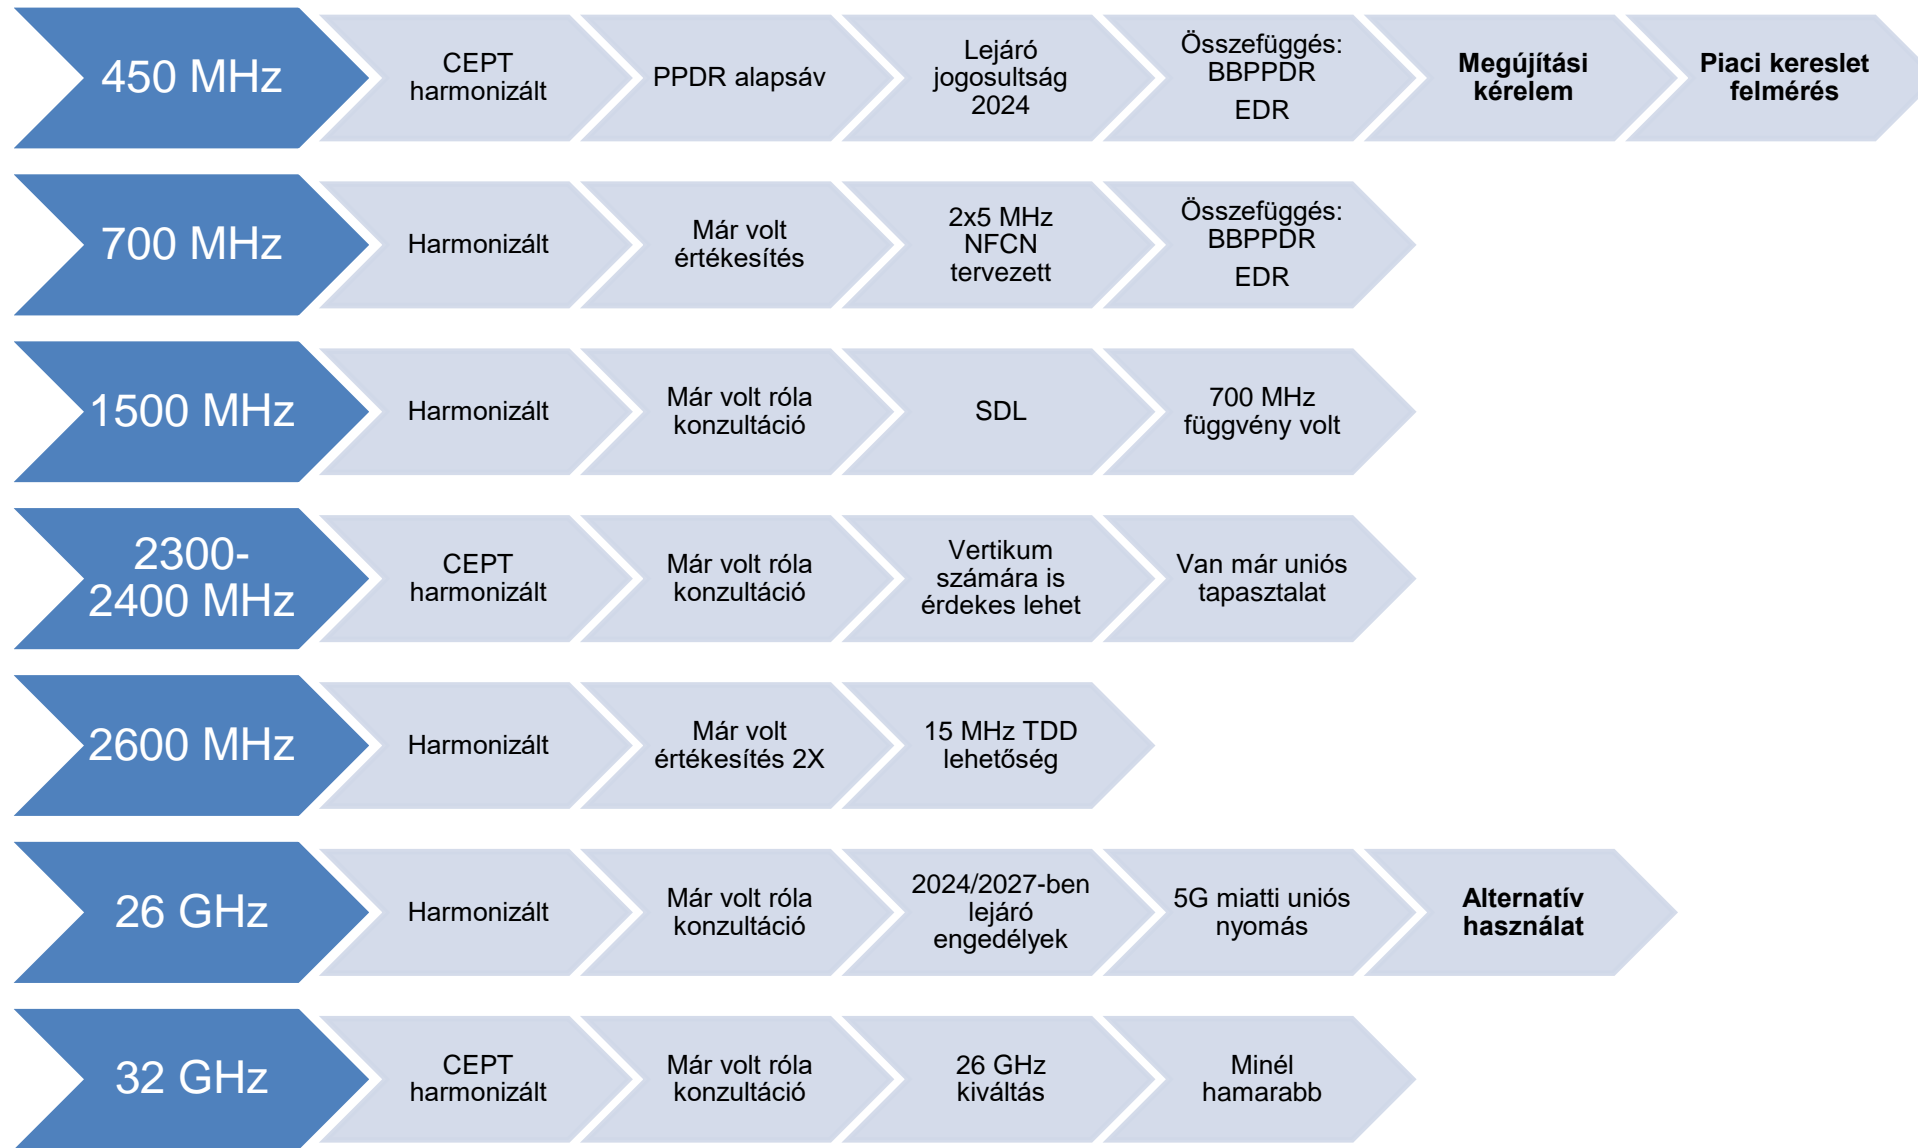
450 MHz
CEPT harmonizált
PPDR alapsáv
Lejáró jogosultság 2024
Összefüggés: BBPPDR EDR
**Megújítási kérelem**
**Piaci kereslet felmérés**

700 MHz
Harmonizált
Már volt értékesítés
2x5 MHz NFCN tervezett
Összefüggés: BBPPDR EDR

1500 MHz
Harmonizált
Már volt róla konzultáció
SDL
700 MHz függvény volt

2300-2400 MHz
CEPT harmonizált
Már volt róla konzultáció
Vertikum számára is érdekes lehet
Van már uniós tapasztalat

2600 MHz
Harmonizált
Már volt értékesítés 2X
15 MHz TDD lehetőség

26 GHz
Harmonizált
Már volt róla konzultáció
2024/2027-ben lejáró engedélyek
5G miatti uniós nyomás
**Alternatív használat**

32 GHz
CEPT harmonizált
Már volt róla konzultáció
26 GHz kiváltás
Minél hamarabb